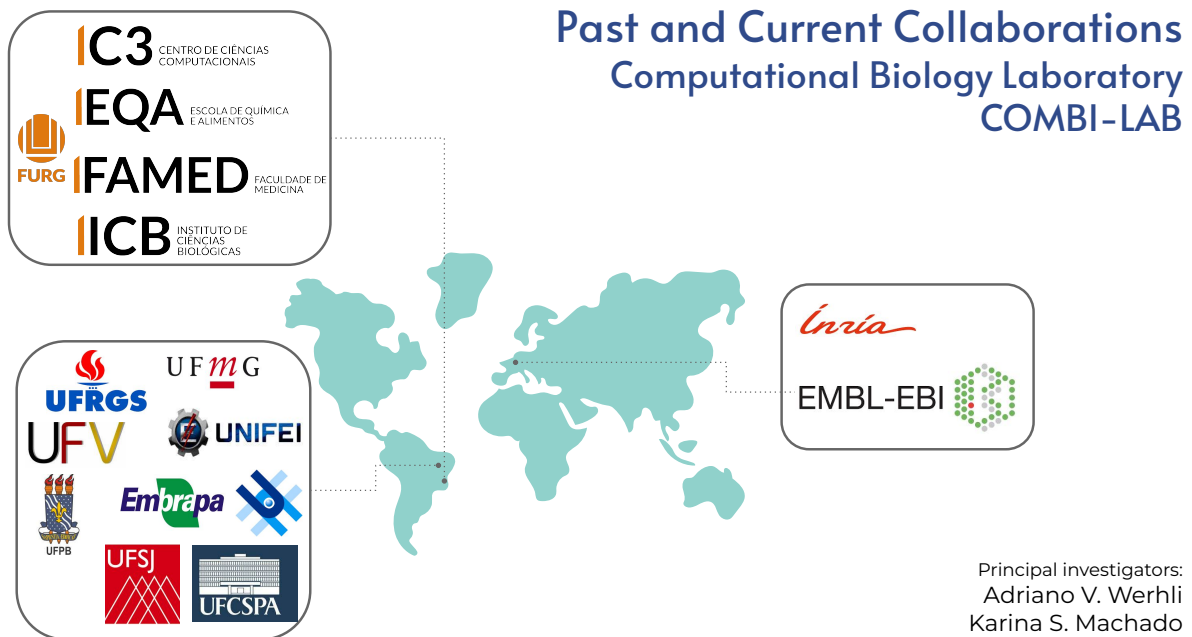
Past and Current Collaborations
Computational Biology Laboratory
COMBI-LAB

FURG

C3 CENTRO DE CIÊNCIAS COMPUTACIONAIS

EQA ESCOLA DE QUÍMICA E ALIMENTOS

FAMED FACULDADE DE MEDICINA

ICB INSTITUTO DE CIÊNCIAS BIOLÓGICAS

UFRGS

UFMG

UFV

UNIFEI

Embrapa

UFPB

UFSJ

UFCSPA

Inria

EMBL-EBI

Principal investigators:
Adriano V. Werhli
Karina S. Machado